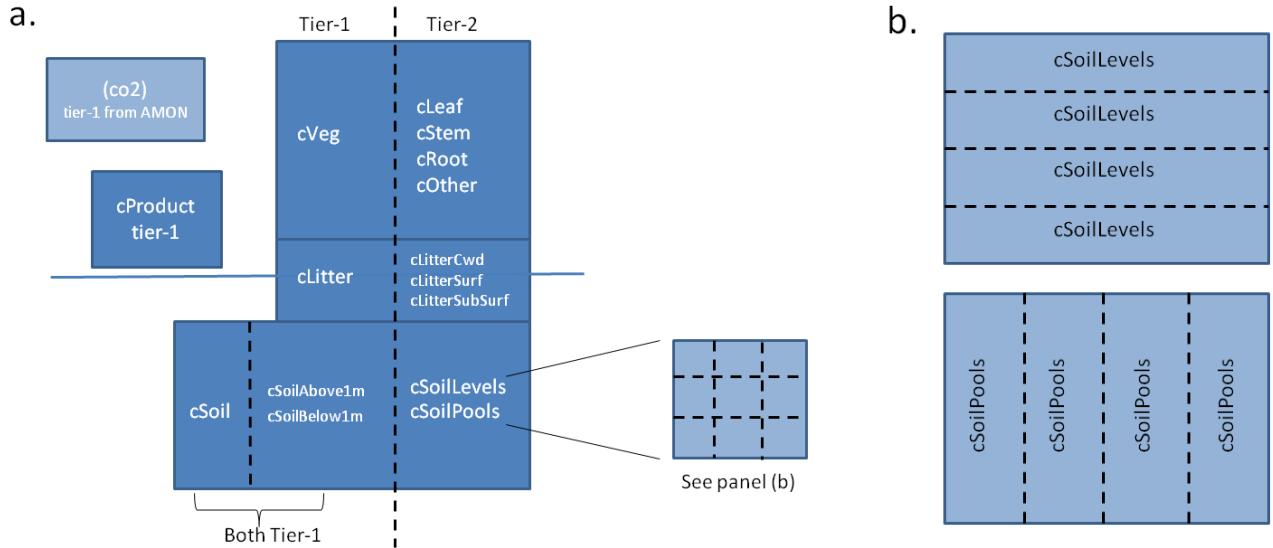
a.

Tier-1

Tier-2

(co2)
tier-1 from AMON

cVeg

cLeaf
cStem
cRoot
cOther

cProduct
tier-1

cLitter

cLitterCwd
cLitterSurf
cLitterSubSurf

cSoil

cSoilAbove1m
cSoilBelow1m

cSoilLevels
cSoilPools

See panel (b)

Both Tier-1

b.

cSoilLevels
cSoilLevels
cSoilLevels
cSoilLevels

cSoilPools
cSoilPools
cSoilPools
cSoilPools